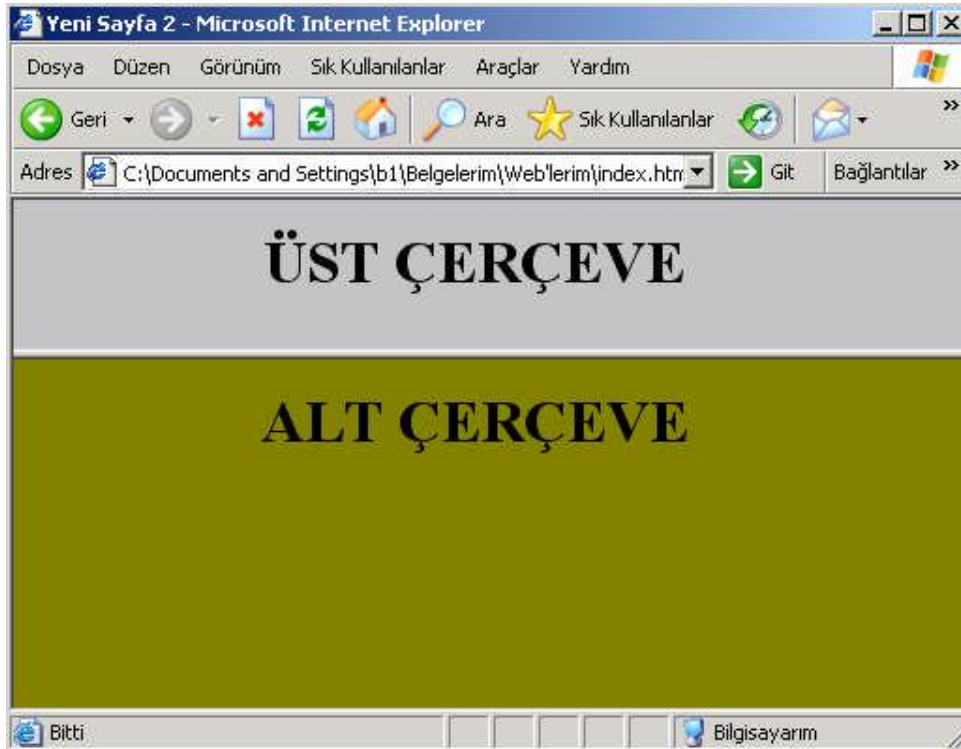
Yeni Sayfa 2 - Microsoft Internet Explorer

Dosya Düzen Görünüm Sık Kullanılanlar Araçlar Yardım

Geri Ara Sık Kullanılanlar

Adres C:\Documents and Settings\b1\Belgelerim\Web'lerim\index.htm Git Bağlantılar

ÜST ÇERÇEVE

ALT ÇERÇEVE

Bitti Bilgisayarım